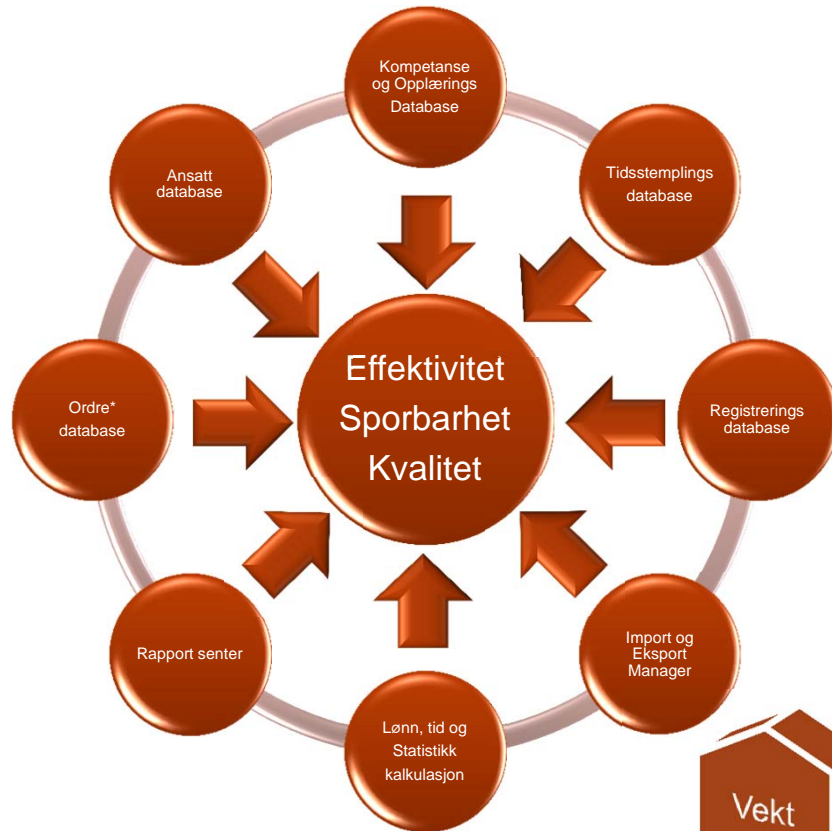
Kompetanse og Opplærings Database

Tidsstemplings database

Registrerings database

Import og Eksport Manager

Lønn, tid og Statistikk kalkulasjon

Rapport senter

Ordre* database

Ansatt database

Effektivitet
Sporbarhet
Kvalitet

Vekt